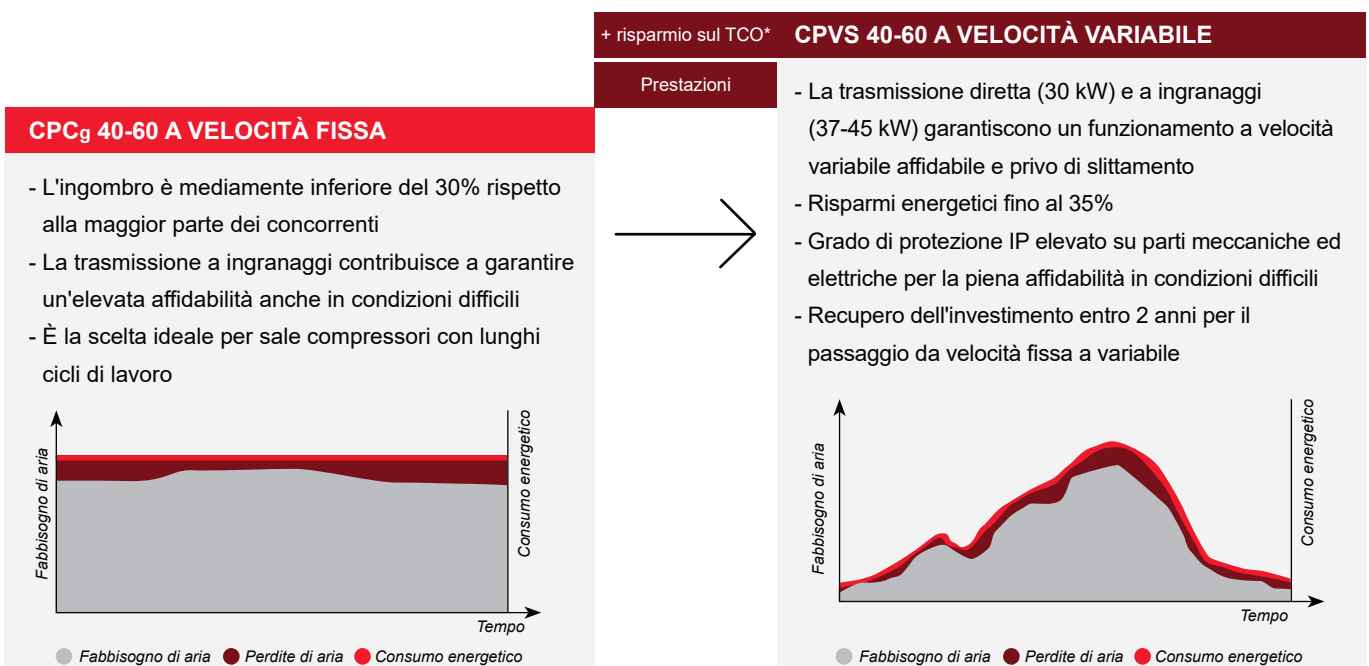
+ risparmio sul TCO*

Prestazioni

CPC$_g$ 40-60 A VELOCITÀ FISSA

- L'ingombro è mediamente inferiore del 30% rispetto alla maggior parte dei concorrenti
- La trasmissione a ingranaggi contribuisce a garantire un'elevata affidabilità anche in condizioni difficili
- È la scelta ideale per sale compressori con lunghi cicli di lavoro

Fabbisogno di aria

Consumo energetico

Tempo

Fabbisogno di aria  Perdite di aria  Consumo energetico

CPVS 40-60 A VELOCITÀ VARIABILE

- La trasmissione diretta (30 kW) e a ingranaggi (37-45 kW) garantiscono un funzionamento a velocità variabile affidabile e privo di slittamento
- Risparmi energetici fino al 35%
- Grado di protezione IP elevato su parti meccaniche ed elettriche per la piena affidabilità in condizioni difficili
- Recupero dell'investimento entro 2 anni per il passaggio da velocità fissa a variabile

Fabbisogno di aria

Consumo energetico

Tempo

Fabbisogno di aria  Perdite di aria  Consumo energetico